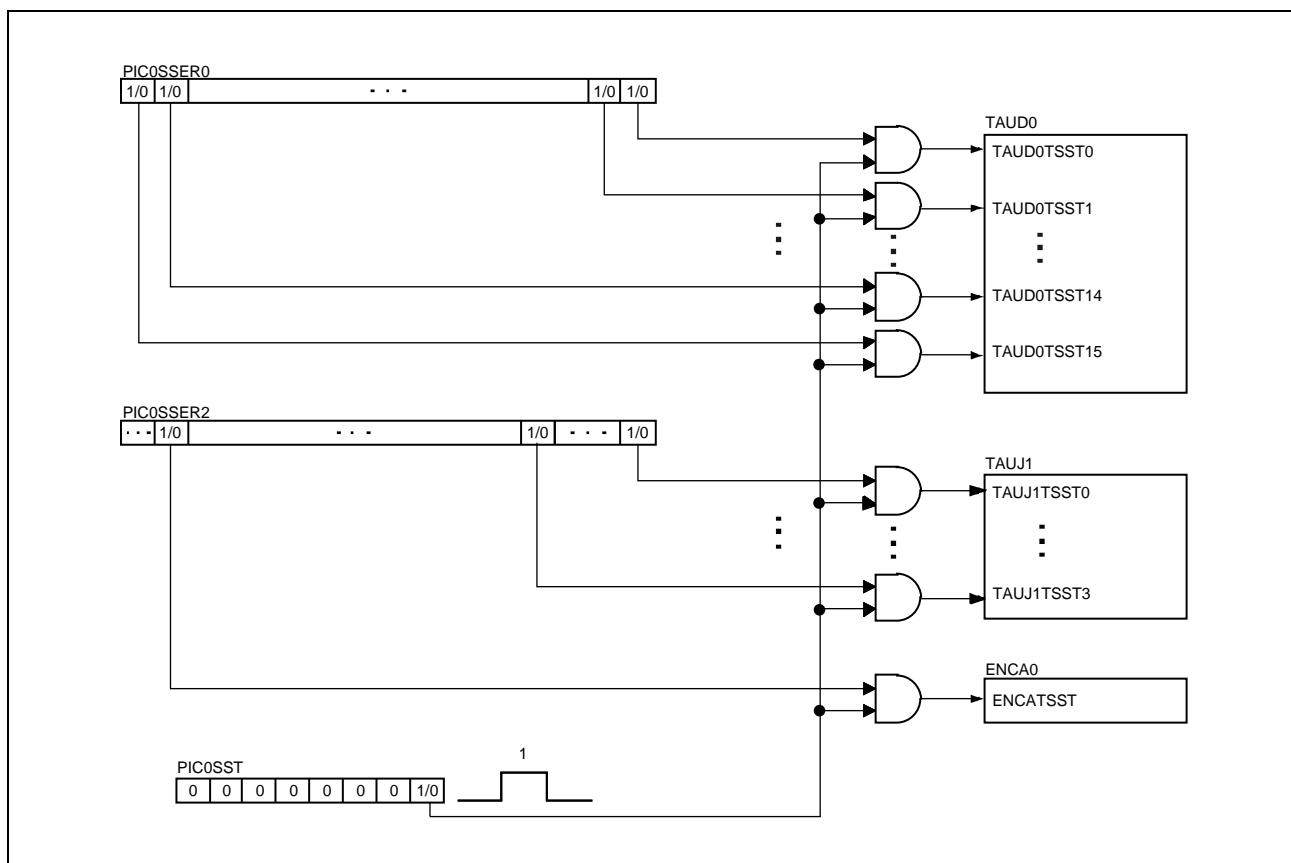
PIC0SSER0

1/0 1/0 · · · 1/0 1/0

TAUD0

TAUD0TSST0

TAUD0TSST1

TAUD0TSST14

TAUD0TSST15

PIC0SSER2

· · · 1/0 · · · 1/0 · · · 1/0

TAUJ1

TAUJ1TSST0

TAUJ1TSST3

ENCA0

ENCATSST

PIC0SST

0 0 0 0 0 0 0 1/0

1